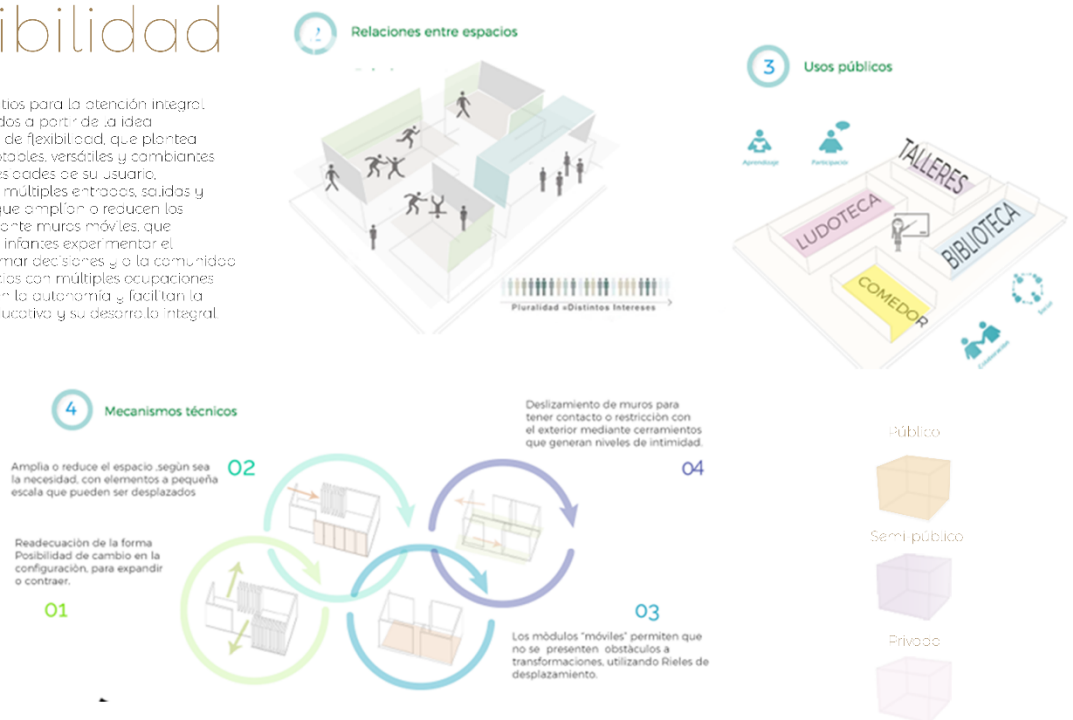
ibilidad

tios para la atención integral dos a partir de la idea de flexibilidad, que plantea tables, versátiles y combinantes es dades de su usuario, múltiples entradas, salidas y que amplían o reducen los ante muros móviles, que infantes experimentar el mar decisiones y a la comunidad tos con múltiples ocupaciones n la autonomía y facilitan la ucativo y su desarrollo integral

2 Relaciones entre espacios

Pluralidad =Distintos Intereses

3 Usos públicos

Aprendizaje

Participación

TALLERES

LUDOTECA

BIBLIOTECA

COMEDOR

Social

Colaboración

4 Mecanismos técnicos

Amplia o reduce el espacio ,según sea la necesidad, con elementos a pequeña escala que pueden ser desplazados

02

Readecuación de la forma Posibilidad de cambio en la configuración, para expandir o contraer.

01

Deslizamiento de muros para tener contacto o restricción con el exterior mediante cerramientos que generan niveles de intimidad.

04

03

Los módulos "móviles" permiten que no se presenten obstáculos a transformaciones, utilizando Rieles de desplazamiento.

Público

Semi-público

Privado